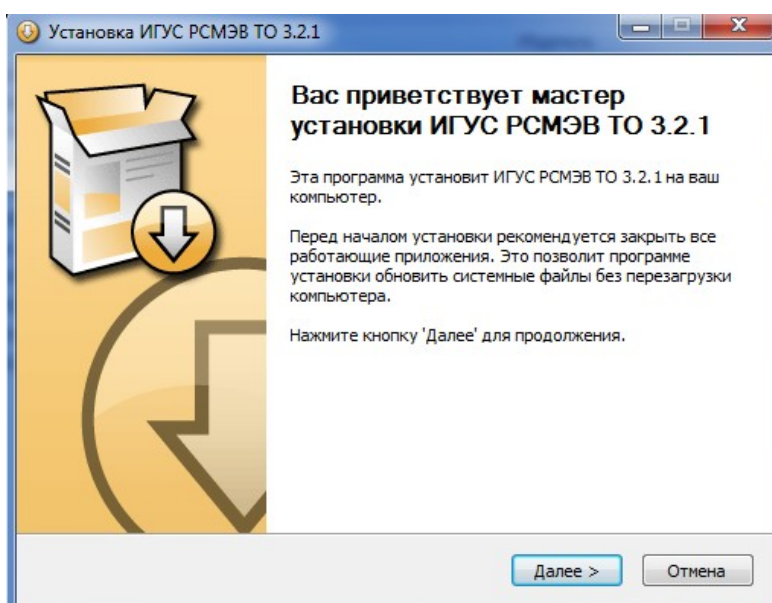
Установка ИГУС РСМЭВ ТО 3.2.1

Вас приветствует мастер установки ИГУС РСМЭВ ТО 3.2.1

Эта программа установит ИГУС РСМЭВ ТО 3.2.1 на ваш компьютер.

Перед началом установки рекомендуется закрыть все работающие приложения. Это позволит программе установки обновить системные файлы без перезагрузки компьютера.

Нажмите кнопку 'Далее' для продолжения.

Далее >
Отмена